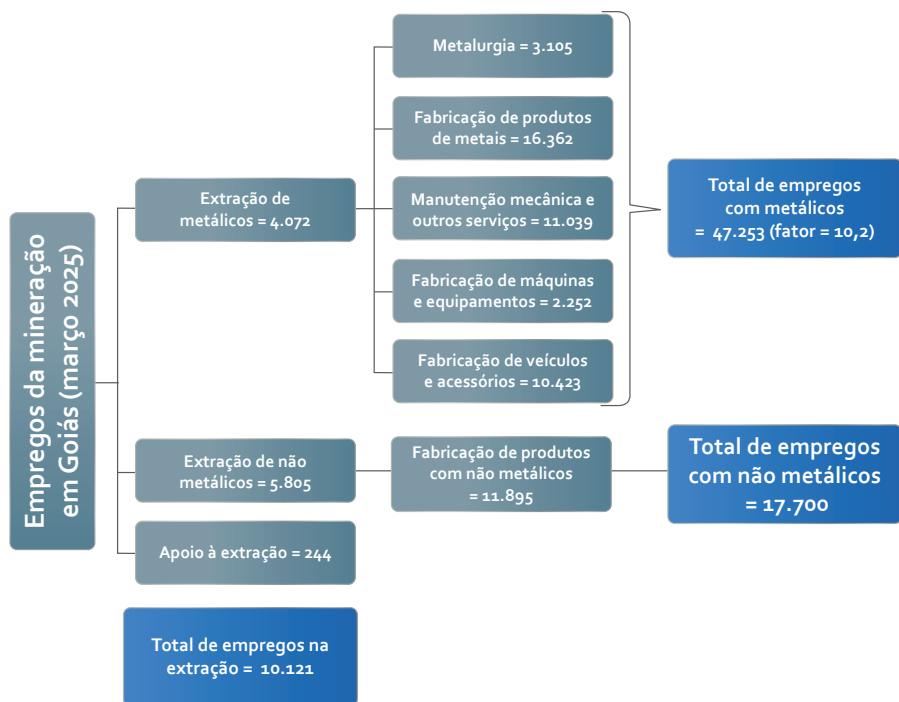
Empregos da mineração em Goiás (março 2025)

Extração de metálicos = 4.072

Metalurgia = 3.105

Fabricação de produtos de metais = 16.362

Manutenção mecânica e outros serviços = 11.039

Fabricação de máquinas e equipamentos = 2.252

Fabricação de veículos e acessórios = 10.423

Total de empregos com metálicos = 47.253 (fator = 10,2)

Extração de não metálicos = 5.805

Fabricação de produtos com não metálicos = 11.895

Total de empregos com não metálicos = 17.700

Apoio à extração = 244

Total de empregos na extração = 10.121